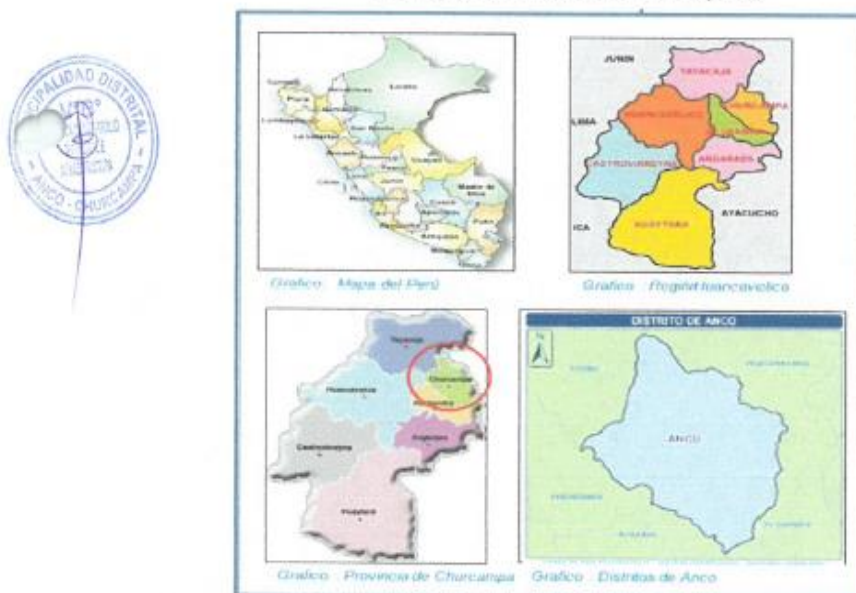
MUNICIPALIDAD DISTRITAL
ANCO - CHURCAMPA

Tumbes
Loreto
Piura
Amazonas
Lambayeque
Cajamarca
La Libertad
San Martín
Ancash
Huánuco
Ucayali
Pasco
Lima
Junín
Cusco
Madre de Dios
Ica
Apurímac
Puno
Arequipa
Moquegua
Tacna

Grafico Mapa del Perú

JUNIN
TAYACAJA
LIMA
HUANCAVELICA
CHURCAMPA
CASTROVIRREYNA
ANGARAES
ACOBAMBA
AYACUCHO
HUAYTARA
ICA

Grafico Región Huancavelica

Tayacaja
Huancavelica
Churcampa
Acobamba
Castrovirreyna
Angaraes
Huaytará

DISTRITO DE ANCO
ANCO

Grafico Provincia de Churcampa Grafico Distritos de Anco